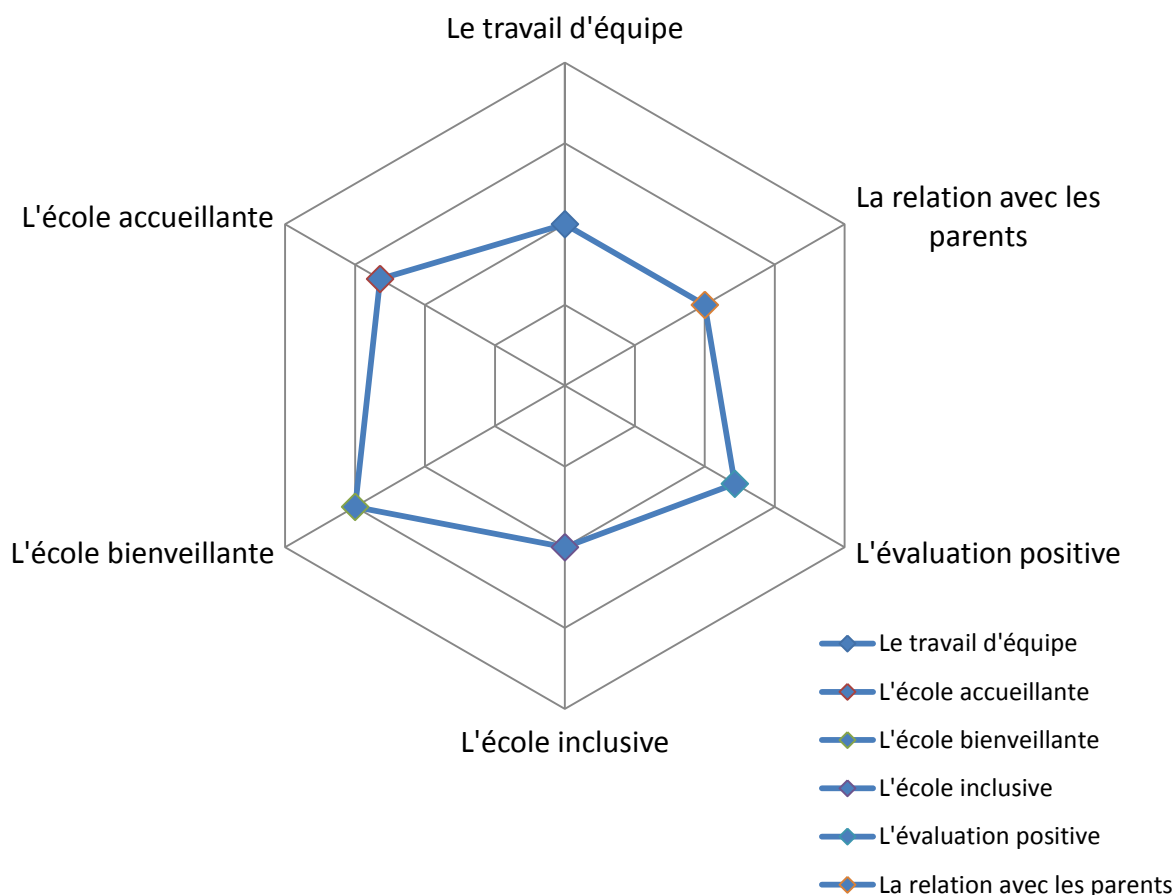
Le travail d'équipe

L'école accueillante

La relation avec les parents

L'école bienveillante

L'évaluation positive

L'école inclusive

Le travail d'équipe
L'école accueillante
L'école bienveillante
L'école inclusive
L'évaluation positive
La relation avec les parents